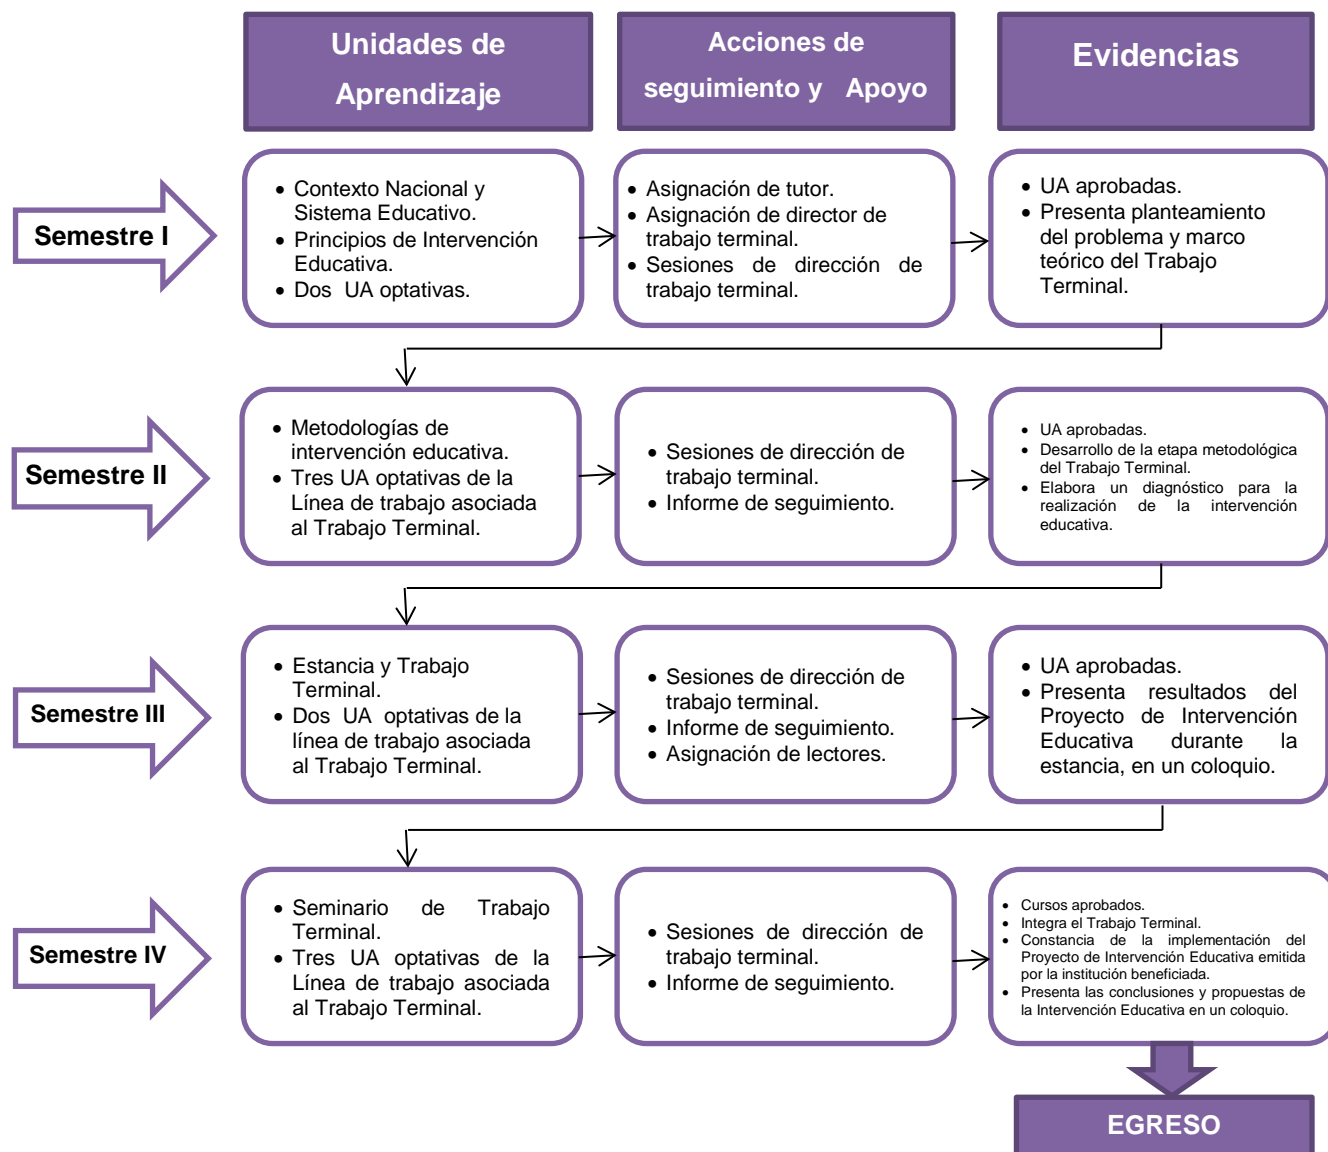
Unidades de Aprendizaje

Acciones de seguimiento y Apoyo

Evidencias

Semestre I

- Contexto Nacional y Sistema Educativo.
- Principios de Intervención Educativa.
- Dos UA optativas.

- Asignación de tutor.
- Asignación de director de trabajo terminal.
- Sesiones de dirección de trabajo terminal.

- UA aprobadas.
- Presenta planteamiento del problema y marco teórico del Trabajo Terminal.

Semestre II

- Metodologías de intervención educativa.
- Tres UA optativas de la Línea de trabajo asociada al Trabajo Terminal.

- Sesiones de dirección de trabajo terminal.
- Informe de seguimiento.

- UA aprobadas.
- Desarrollo de la etapa metodológica del Trabajo Terminal.
- Elabora un diagnóstico para la realización de la intervención educativa.

Semestre III

- Estancia y Trabajo Terminal.
- Dos UA optativas de la línea de trabajo asociada al Trabajo Terminal.

- Sesiones de dirección de trabajo terminal.
- Informe de seguimiento.
- Asignación de lectores.

- UA aprobadas.
- Presenta resultados del Proyecto de Intervención Educativa durante la estancia, en un coloquio.

Semestre IV

- Seminario de Trabajo Terminal.
- Tres UA optativas de la Línea de trabajo asociada al Trabajo Terminal.

- Sesiones de dirección de trabajo terminal.
- Informe de seguimiento.

- Cursos aprobados.
- Integra el Trabajo Terminal.
- Constancia de la implementación del Proyecto de Intervención Educativa emitida por la institución beneficiada.
- Presenta las conclusiones y propuestas de la Intervención Educativa en un coloquio.

EGRESO